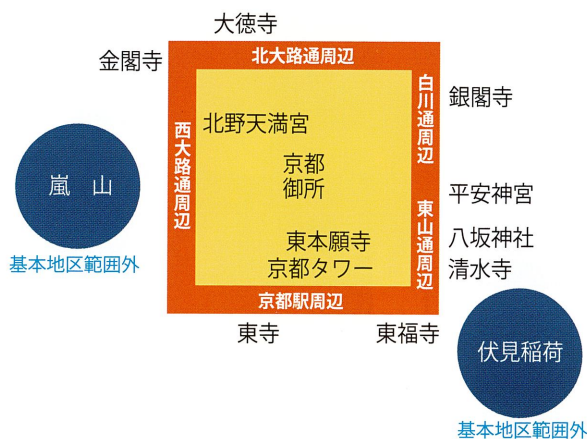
大徳寺

金閣寺

北大路通周辺

白川通周辺

銀閣寺

西大路通周辺

北野天満宮

京都御所

平安神宮

東山通周辺

八坂神社

清水寺

東本願寺

京都タワー

京都駅周辺

嵐山

基本地区範囲外

東寺

東福寺

伏見稲荷

基本地区範囲外